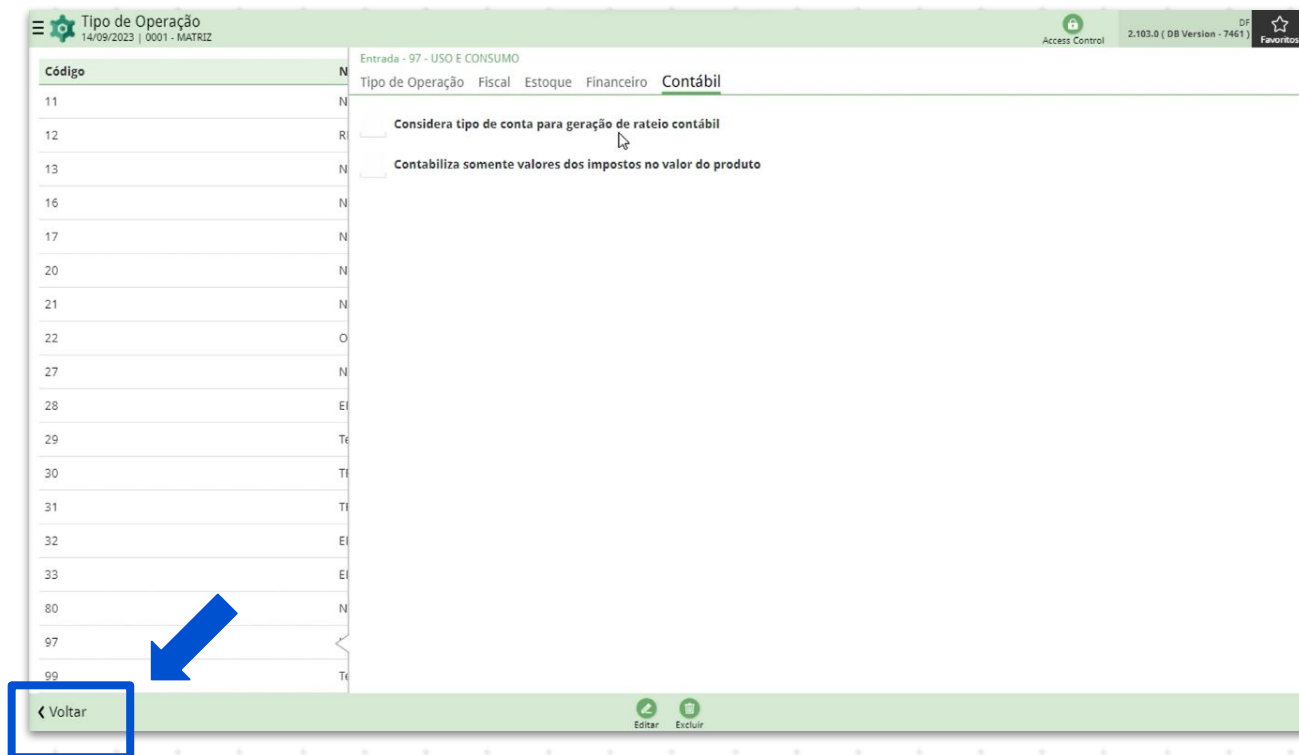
Tipo de Operação
14/09/2023 | 0001 - MATRIZ

Access Control
DF
2.103.0 ( DB Version - 7461 )
Favoritos

| Código | N |
|---|---|
| 11 | N |
| 12 | R |
| 13 | N |
| 16 | N |
| 17 | N |
| 20 | N |
| 21 | N |
| 22 | O |
| 27 | N |
| 28 | E |
| 29 | T |
| 30 | T |
| 31 | T |
| 32 | E |
| 33 | E |
| 80 | N |
| 97 | |
| 99 | T |

Entrada - 97 - USO E CONSUMO
Tipo de Operação Fiscal Estoque Financeiro Contábil

Considera tipo de conta para geração de rateio contábil

Contabiliza somente valores dos impostos no valor do produto

Voltar
Editar
Excluir